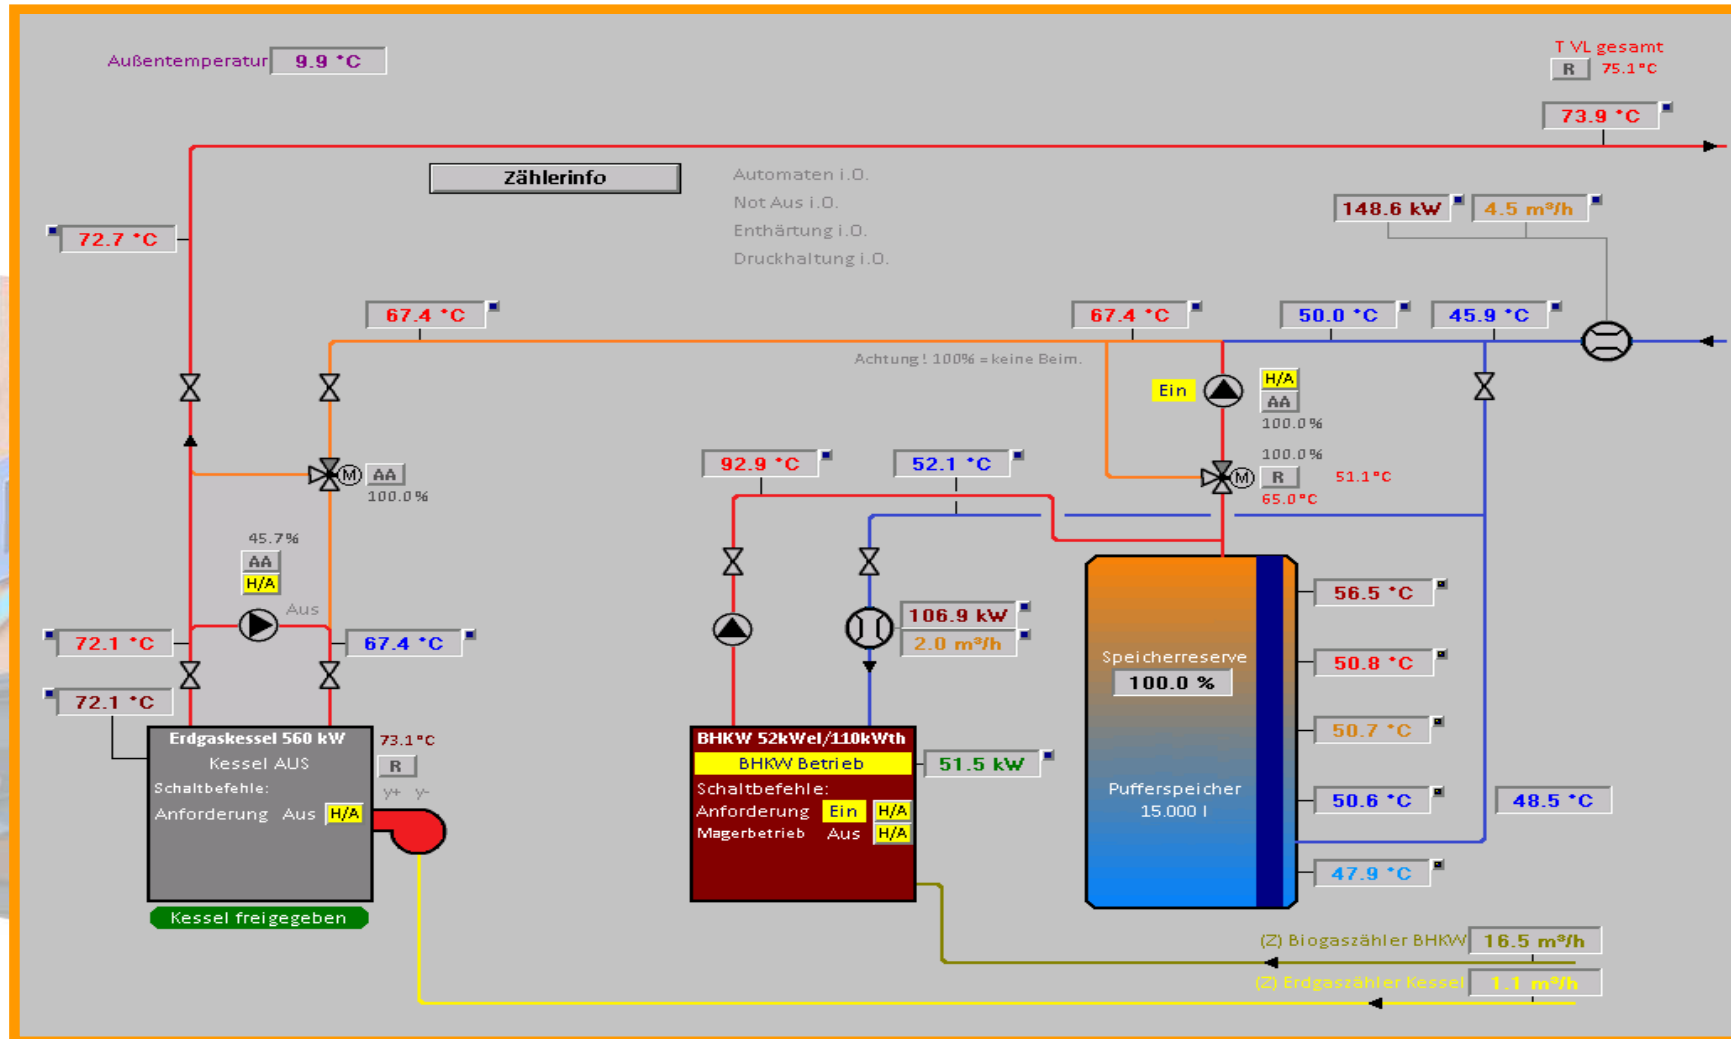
Außentemperatur 9.9 °C

T VL gesamt
R 75.1°C

73.9 °C

Zählerinfo

Automaten i.O.
Not Aus i.O.
Enthärtung i.O.
Druckhaltung i.O.

148.6 kW
4.5 m³/h

72.7 °C

67.4 °C
67.4 °C
50.0 °C
45.9 °C

Achtung ! 100% = keine Beim.

Ein
H/A
AA
100.0 %

100.0 %
R
51.1°C
65.0°C

AA
100.0 %

92.9 °C
52.1 °C

45.7%
AA
H/A
Aus

72.1 °C
67.4 °C
72.1 °C

106.9 kW
2.0 m³/h

56.5 °C
Speicherreserve
100.0 %
50.8 °C
50.7 °C

Erdgaskessel 560 kW
Kessel AUS
Schaltbefehle:
Anforderung Aus H/A
73.1°C
R
y+ y-
Kessel freigegeben

BHKW 52kWel/110kWth
BHKW Betrieb
Schaltbefehle:
Anforderung Ein H/A
Magerbetrieb Aus H/A
51.5 kW

Pufferspeicher
15.000 l
50.6 °C
48.5 °C
47.9 °C

(Z) Biogaszähler BHKW 16.5 m³/h
(Z) Erdgaszähler Kessel 1.1 m³/h